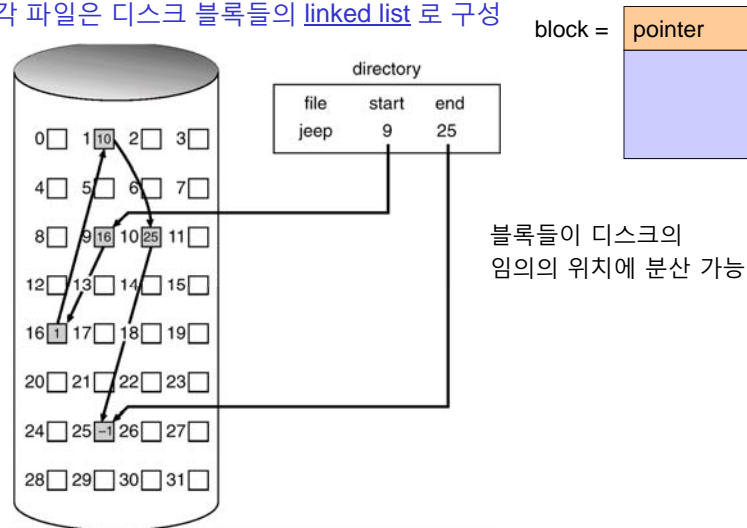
각 파일은 디스크 블록들의 linked list 로 구성

block = pointer

directory

| file | start | end |
|---|---|---|
| jeep | 9 | 25 |

0 1 10 2 3
4 5 6 7
8 9 16 10 25 11
12 13 14 15
16 1 17 18 19
20 21 22 23
24 25 -1 26 27
28 29 30 31

블록들이 디스크의 임의의 위치에 분산 가능